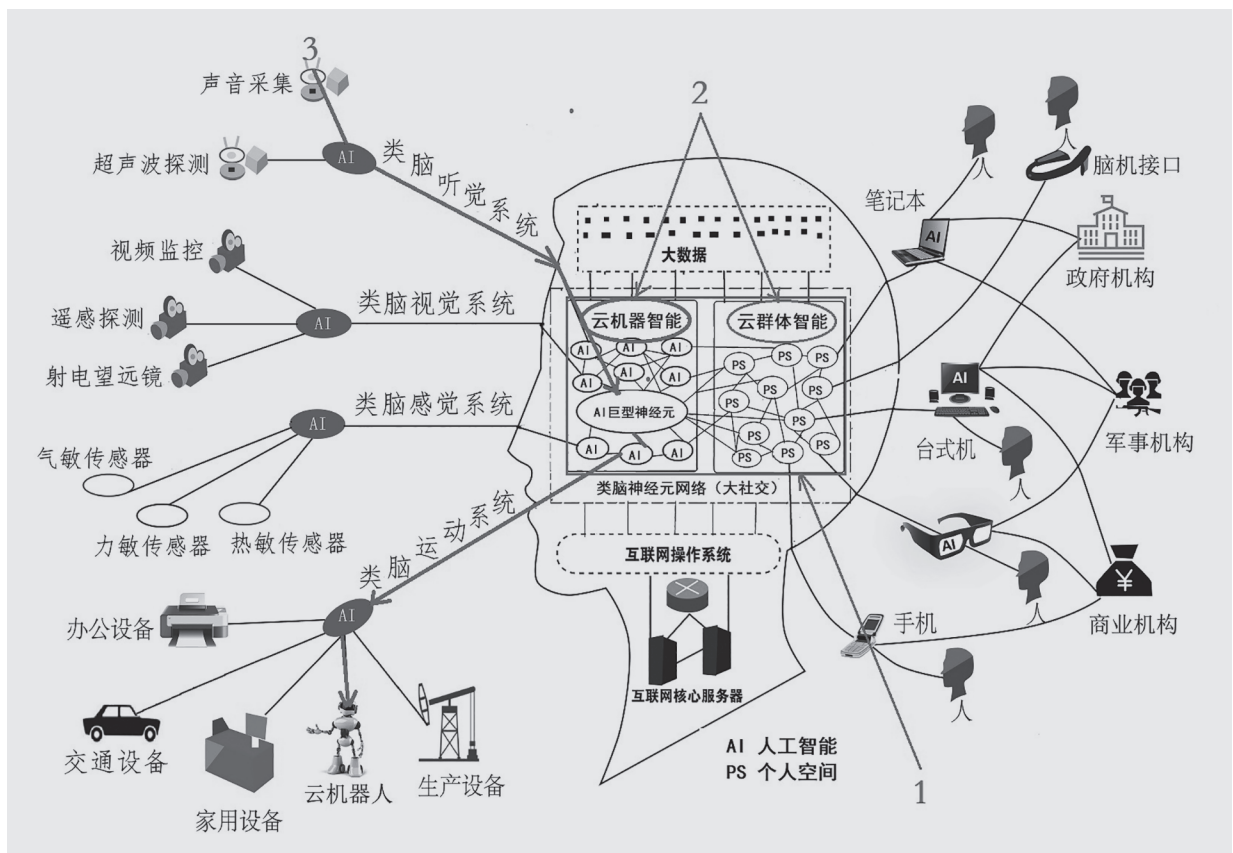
3
声音采集
超声波探测
AI
类脑听觉系统
2
视频监控
遥感探测
射电望远镜
AI
类脑视觉系统
大数据
云机器智能
云群体智能
AI AI AI
AI AI AI
AI AI
AI巨型神经元
AI AI AI
PS PS PS PS PS PS PS PS PS PS PS PS PS PS PS PS
类脑感觉系统
AI
气敏传感器
力敏传感器
热敏传感器
类脑神经元网络（大社交）
类脑运动系统
互联网操作系统
互联网核心服务器
AI
办公设备
交通设备
家用设备
云机器人
生产设备
人
人
脑机接口
笔记本
AI
政府机构
AI
台式机
人
军事机构
AI
人
商业机构
手机
人
AI 人工智能
PS 个人空间
1